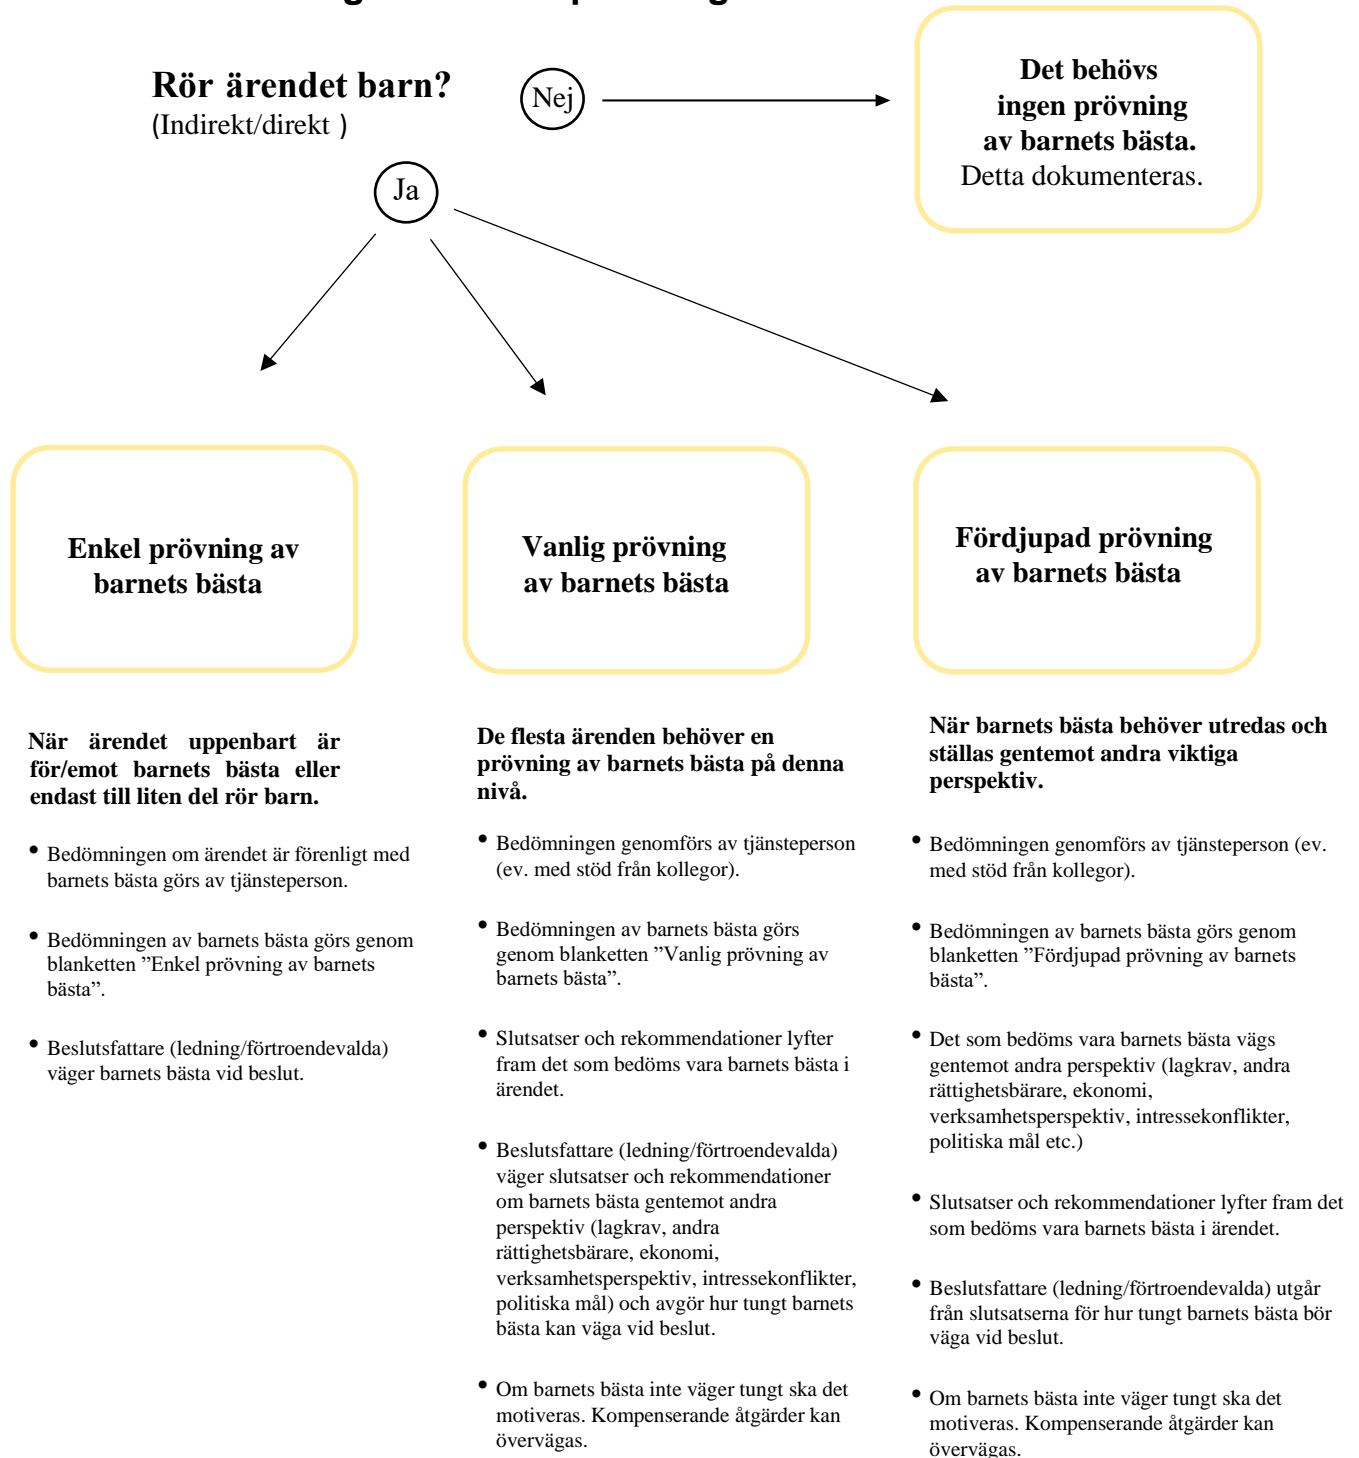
Rör ärendet barn?
(Indirekt/direkt )

Nej

Det behövs ingen prövning av barnets bästa.
Detta dokumenteras.

Ja

Enkel prövning av barnets bästa

Vanlig prövning av barnets bästa

Fördjupad prövning av barnets bästa

När ärendet uppenbart är för/emot barnets bästa eller endast till liten del rör barn.

• Bedömningen om ärendet är förenligt med barnets bästa görs av tjänsteperson.

• Bedömningen av barnets bästa görs genom blanketten ”Enkel prövning av barnets bästa”.

• Beslutsfattare (ledning/förtroendevalda) väger barnets bästa vid beslut.

De flesta ärenden behöver en prövning av barnets bästa på denna nivå.

• Bedömningen genomförs av tjänsteperson (ev. med stöd från kollegor).

• Bedömningen av barnets bästa görs genom blanketten ”Vanlig prövning av barnets bästa”.

• Slutsatser och rekommendationer lyfter fram det som bedöms vara barnets bästa i ärendet.

• Beslutsfattare (ledning/förtroendevalda) väger slutsatser och rekommendationer om barnets bästa gentemot andra perspektiv (lagkrav, andra rättighetsbärare, ekonomi, verksamhetsperspektiv, intressekonflikter, politiska mål) och avgör hur tungt barnets bästa kan väga vid beslut.

• Om barnets bästa inte väger tungt ska det motiveras. Kompenserande åtgärder kan övervägas.

När barnets bästa behöver utredas och ställas gentemot andra viktiga perspektiv.

• Bedömningen genomförs av tjänsteperson (ev. med stöd från kollegor).

• Bedömningen av barnets bästa görs genom blanketten ”Fördjupad prövning av barnets bästa”.

• Det som bedöms vara barnets bästa vägs gentemot andra perspektiv (lagkrav, andra rättighetsbärare, ekonomi, verksamhetsperspektiv, intressekonflikter, politiska mål etc.)

• Slutsatser och rekommendationer lyfter fram det som bedöms vara barnets bästa i ärendet.

• Beslutsfattare (ledning/förtroendevalda) utgår från slutsatserna för hur tungt barnets bästa bör väga vid beslut.

• Om barnets bästa inte väger tungt ska det motiveras. Kompenserande åtgärder kan övervägas.